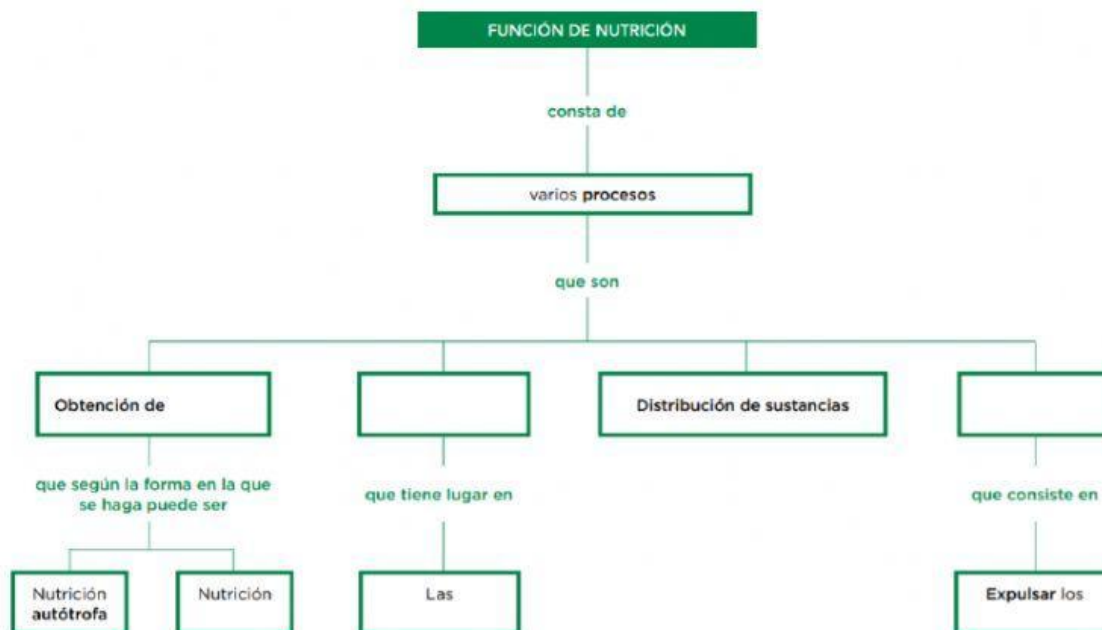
FUNCIÓN DE NUTRICIÓN

consta de

varios procesos

que son

Obtención de

Distribución de sustancias

que según la forma en la que se haga puede ser

que tiene lugar en

que consiste en

Nutrición autótrofa

Nutrición

Las

Expulsar los